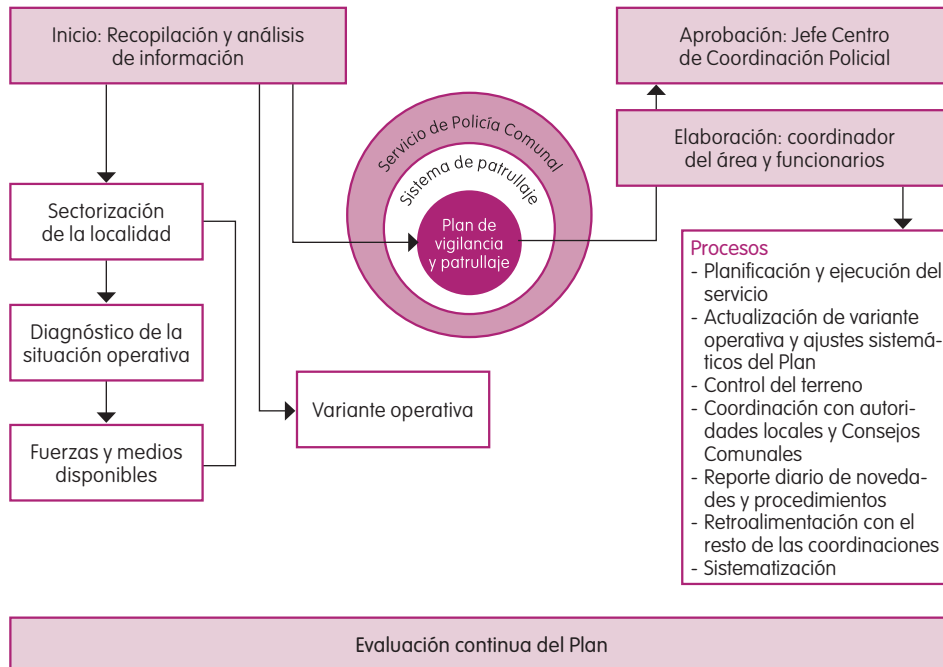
Inicio: Recopilación y análisis de información

Aprobación: Jefe Centro de Coordinación Policial

Servicio de Policía Comunal

Sistema de patrullaje

Plan de vigilancia y patrullaje

Elaboración: coordinador del área y funcionarios

Sectorización de la localidad

Procesos
- Planificación y ejecución del servicio
- Actualización de variante operativa y ajustes sistemáticos del Plan
- Control del terreno
- Coordinación con autoridades locales y Consejos Comunales
- Reporte diario de novedades y procedimientos
- Retroalimentación con el resto de las coordinaciones
- Sistematización

Diagnóstico de la situación operativa

Variante operativa

Fuerzas y medios disponibles

Evaluación continua del Plan